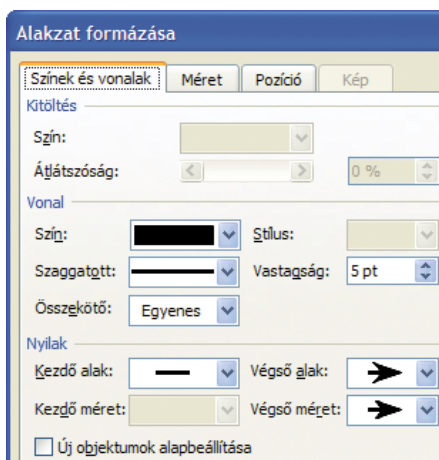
Alakzat formázása

Színek és vonalak | Méret | Pozíció | Kép

Kitöltés

Szín:

Átlátszóság: 0 %

Vonal

Szín: Stílus:

Szaggatott: Vastagság: 5 pt

Összekötő: Egyenes

Nyilak

Kezdő alak: Végső alak:

Kezdő méret: Végső méret:

Új objektumok alapbeállítása